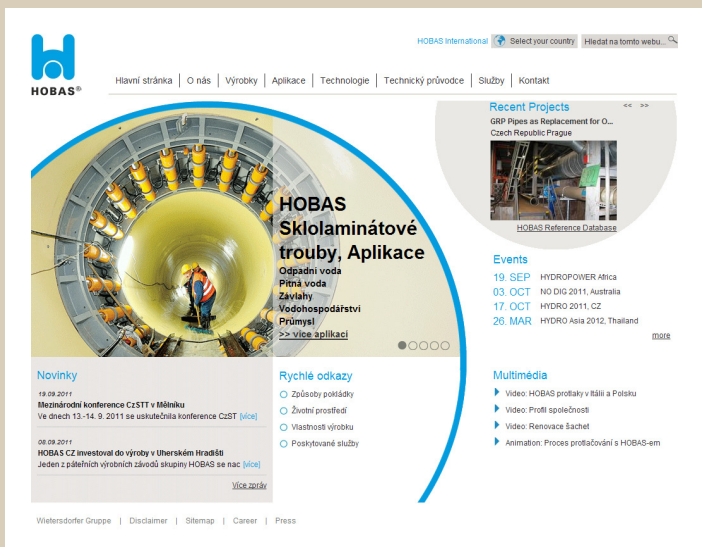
HOBAS®

HOBAS International | Select your country | Hledat na tomto webu...

Hlavní stránka | O nás | Výrobky | Aplikace | Technologie | Technický průvodce | Služby | Kontakt

Recent Projects << >>

GRP Pipes as Replacement for O...
Czech Republic Prague

HOBAS Reference Database

HOBAS Sklolaminátové trouby, Aplikace
Odpadní voda
Pitná voda
Závlahy
Vodohospodářství
Průmysl
>> více aplikací

Events
19. SEP HYDROPOWER Africa
03. OCT NO DIG 2011, Australia
17. OCT HYDRO 2011, CZ
26. MAR HYDRO Asia 2012, Thailand
more

Novinky

19.09.2011
Mezinárodní konference CzSTT v Mělníku
Ve dnech 13.-14. 9. 2011 se uskutečnila konference CzST [více]

08.09.2011
HOBAS CZ investoval do výroby v Uherském Hradišti
Jeden z páteřních výrobních závodů skupiny HOBAS se nac [více]

Více zpráv

Rychlé odkazy
Způsoby pokládky
Životní prostředí
Vlastnosti výrobku
Poskytované služby

Multimédia
Video: HOBAS protlaky v Itálii a Polsku
Video: Profil společnosti
Video: Renovace šachet
Animation: Proces protlačování s HOBAS-em

Wietersdorfer Gruppe | Disclaimer | Sitemap | Career | Press